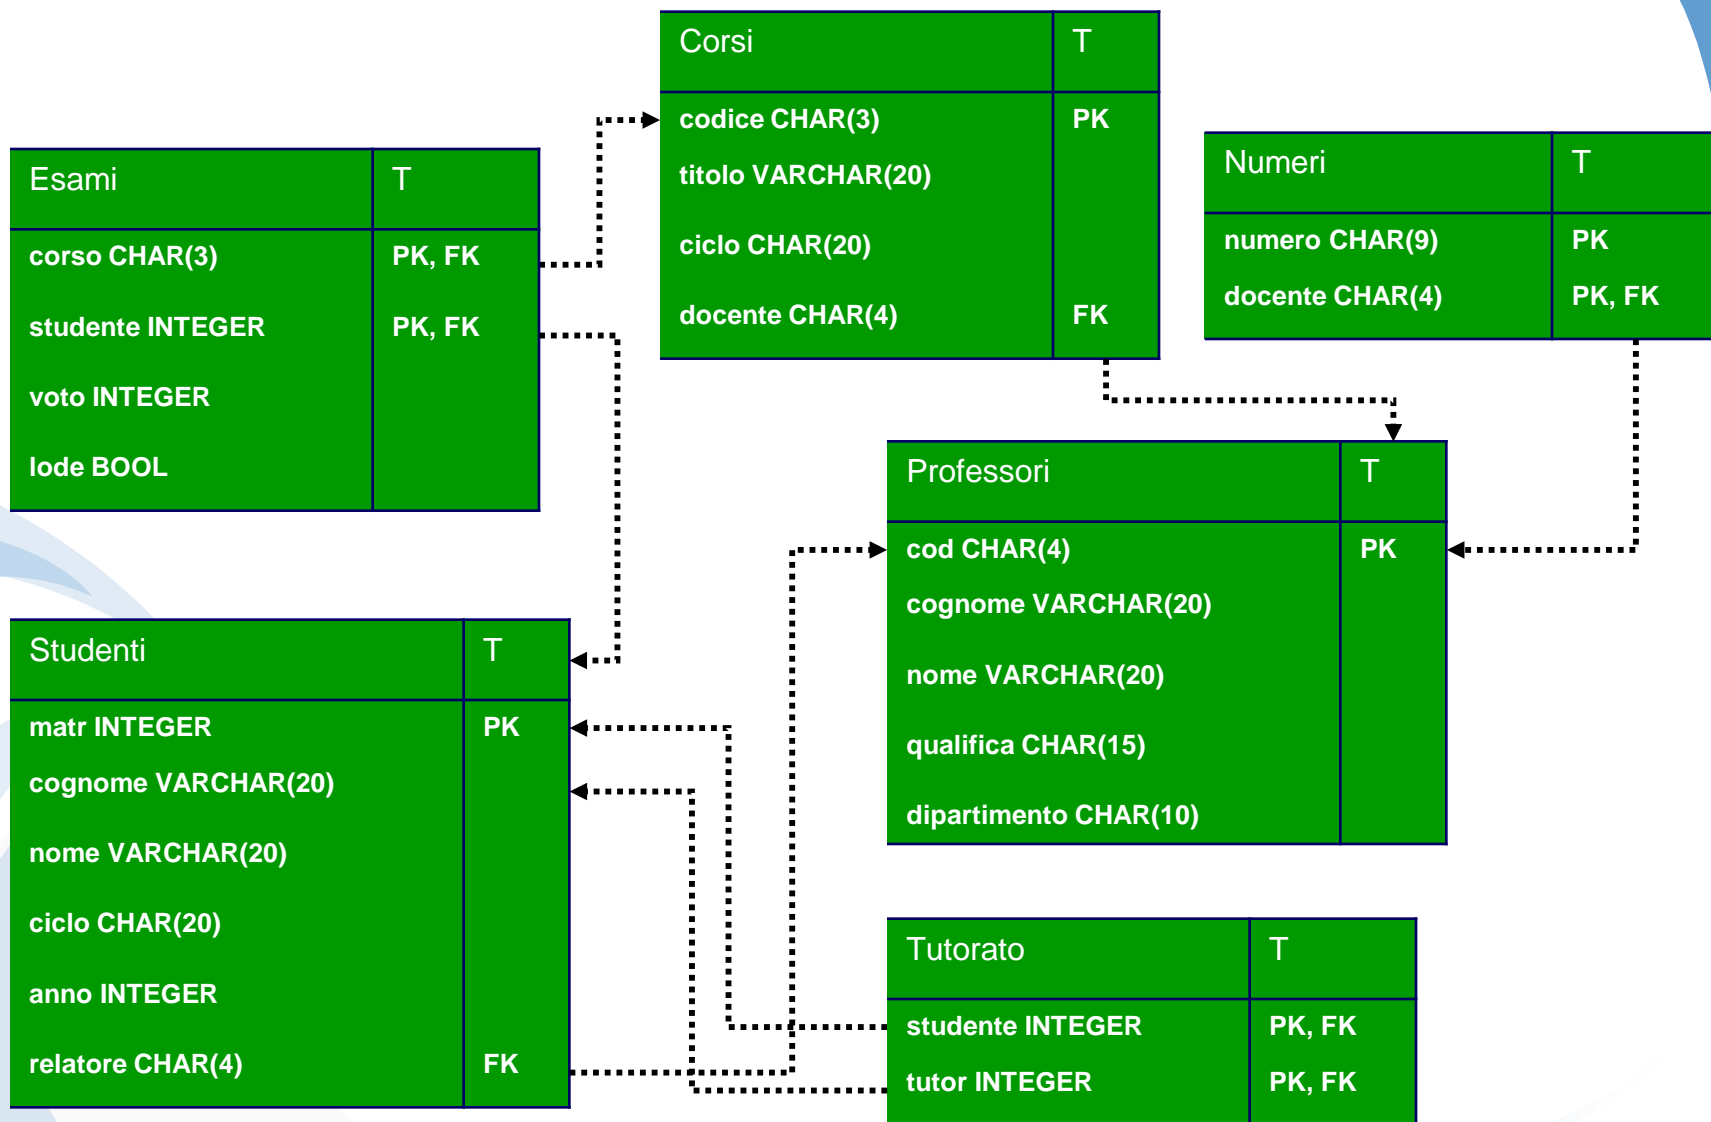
| Corsi | T |
|---|---|
| codice CHAR(3) | PK |
| titolo VARCHAR(20) | |
| ciclo CHAR(20) | |
| docente CHAR(4) | FK |

| Esami | T |
|---|---|
| corso CHAR(3) | PK, FK |
| studente INTEGER | PK, FK |
| voto INTEGER | |
| lode BOOL | |

| Numeri | T |
|---|---|
| numero CHAR(9) | PK |
| docente CHAR(4) | PK, FK |

| Professori | T |
|---|---|
| cod CHAR(4) | PK |
| cognome VARCHAR(20) | |
| nome VARCHAR(20) | |
| qualifica CHAR(15) | |
| dipartimento CHAR(10) | |

| Studenti | T |
|---|---|
| matr INTEGER | PK |
| cognome VARCHAR(20) | |
| nome VARCHAR(20) | |
| ciclo CHAR(20) | |
| anno INTEGER | |
| relatore CHAR(4) | FK |

| Tutorato | T |
|---|---|
| studente INTEGER | PK, FK |
| tutor INTEGER | PK, FK |